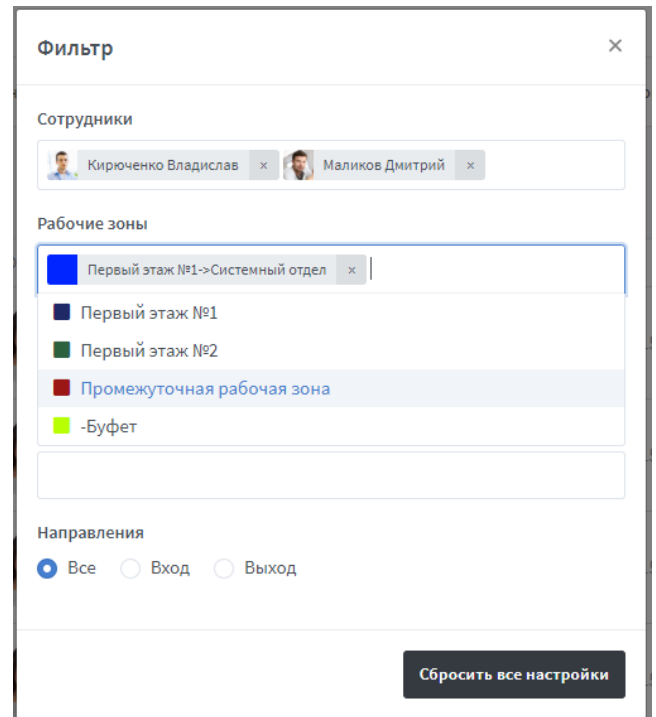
Фильтр ×

Сотрудники

Кирюченко Владислав × Маликов Дмитрий ×

Рабочие зоны

Первый этаж №1->Системный отдел ×

Первый этаж №1

Первый этаж №2

Промежуточная рабочая зона

-Буфет

Направления

Все Вход Выход

Сбросить все настройки